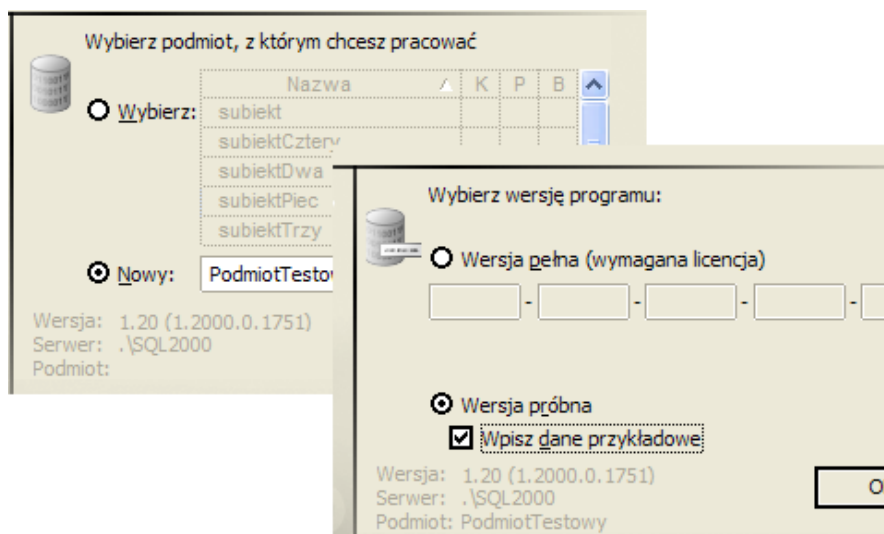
Wybierz podmiot, z którym chcesz pracować

Wybierz:

| Nazwa | K | P | B |
|---|---|---|---|
| subiekt | | | |
| subiektCztery | | | |
| subiektDwa | | | |
| subiektPiec | | | |
| subiektTrzy | | | |

Nowy: PodmiotTestow

Wersja: 1.20 (1.2000.0.1751)
Serwer: .\SQL2000
Podmiot:

Wybierz wersję programu:

Wersja pełna (wymagana licencja)

- - - -

Wersja próbna

Wpisz dane przykładowe

Wersja: 1.20 (1.2000.0.1751)
Serwer: .\SQL2000
Podmiot: PodmiotTestowy

O